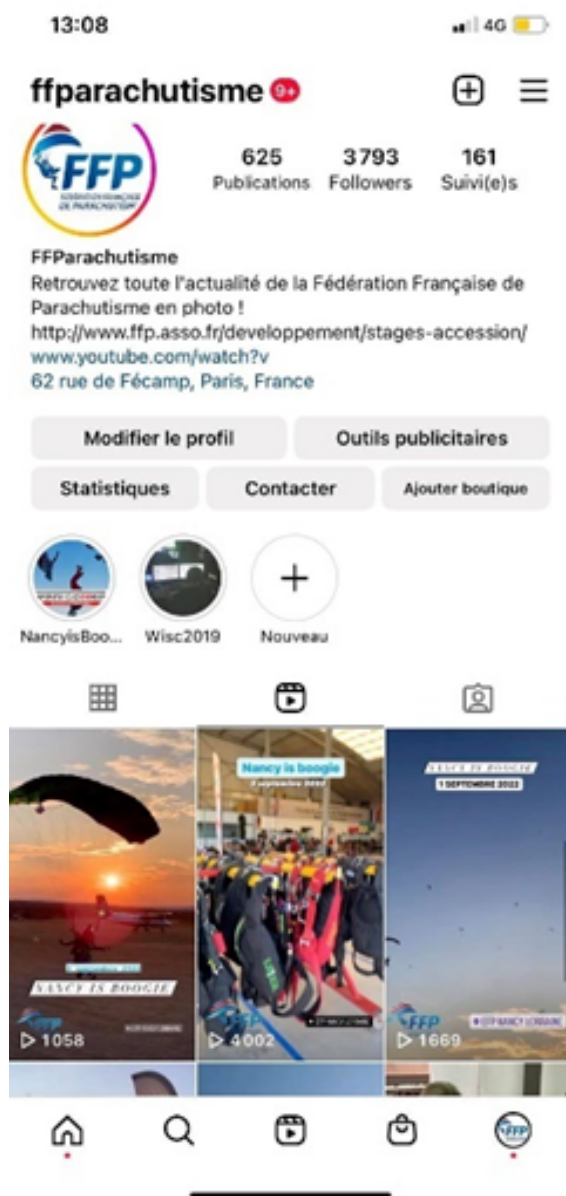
13:08

4G

ffparachutisme 9+

FFP

625 Publications
3793 Followers
161 Suivi(e)s

FFParachutisme
Retrouvez toute l'actualité de la Fédération Française de Parachutisme en photo !
http://www.ffp.asso.fr/developpement/stages-accession/
www.youtube.com/watch?v
62 rue de Fécamp, Paris, France

Modifier le profil
Outils publicitaires
Statistiques
Contacter
Ajouter boutique

NancyisBoo...
Wisc2019
Nouveau

NANCY IS BOOGIE
FFP
▷ 1058

Nancy is boogie
FFP
▷ 4002

NANCY IS BOOGIE
1 SEPTEMBRE 2022
FFP
▷ 1669